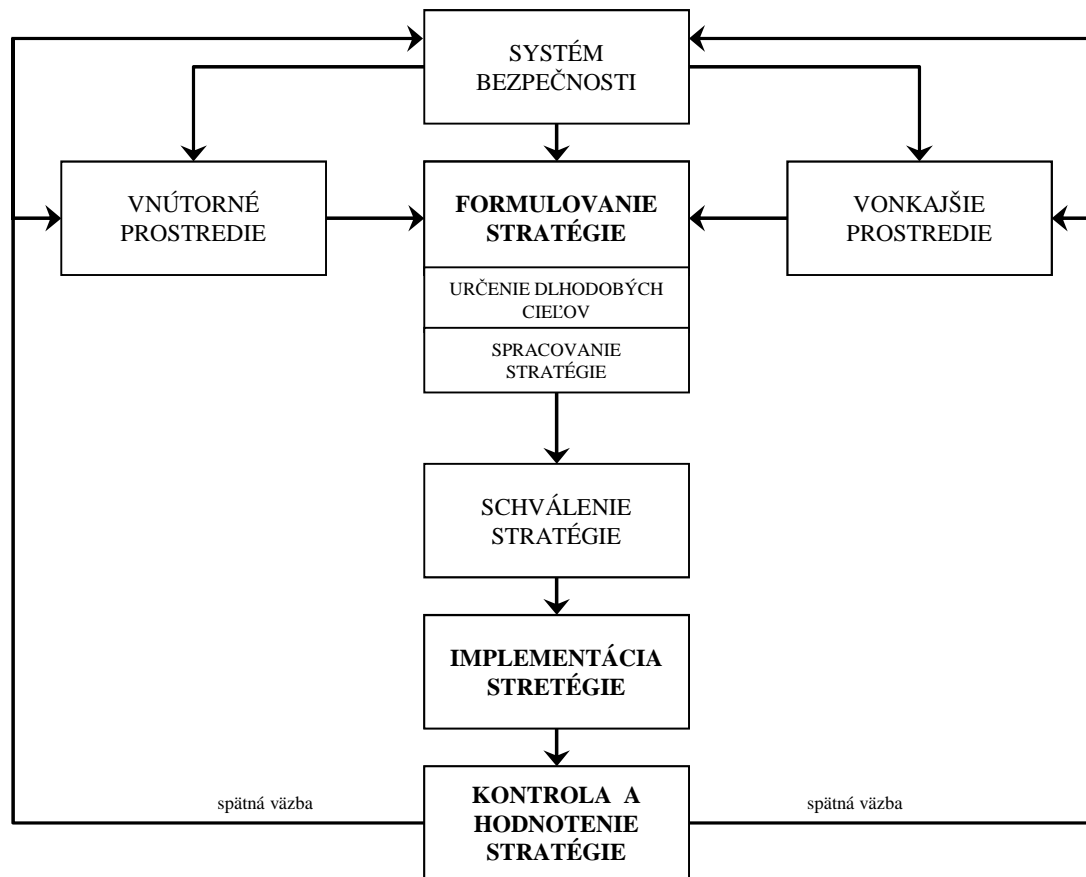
SYSTÉM BEZPEČNOSTI

VNÚTORNÉ PROSTREDIE

FORMULOVANIE STRATÉGIE

URČENIE DLHODOBÝCH CIEĽOV

SPRACOVANIE STRATÉGIE

VONKAJŠIE PROSTREDIE

SCHVÁLENIE STRATÉGIE

IMPLEMENTÁCIA STRETÉGIE

spätná väzba

KONTROLA A HODNOTENIE STRATÉGIE

spätná väzba